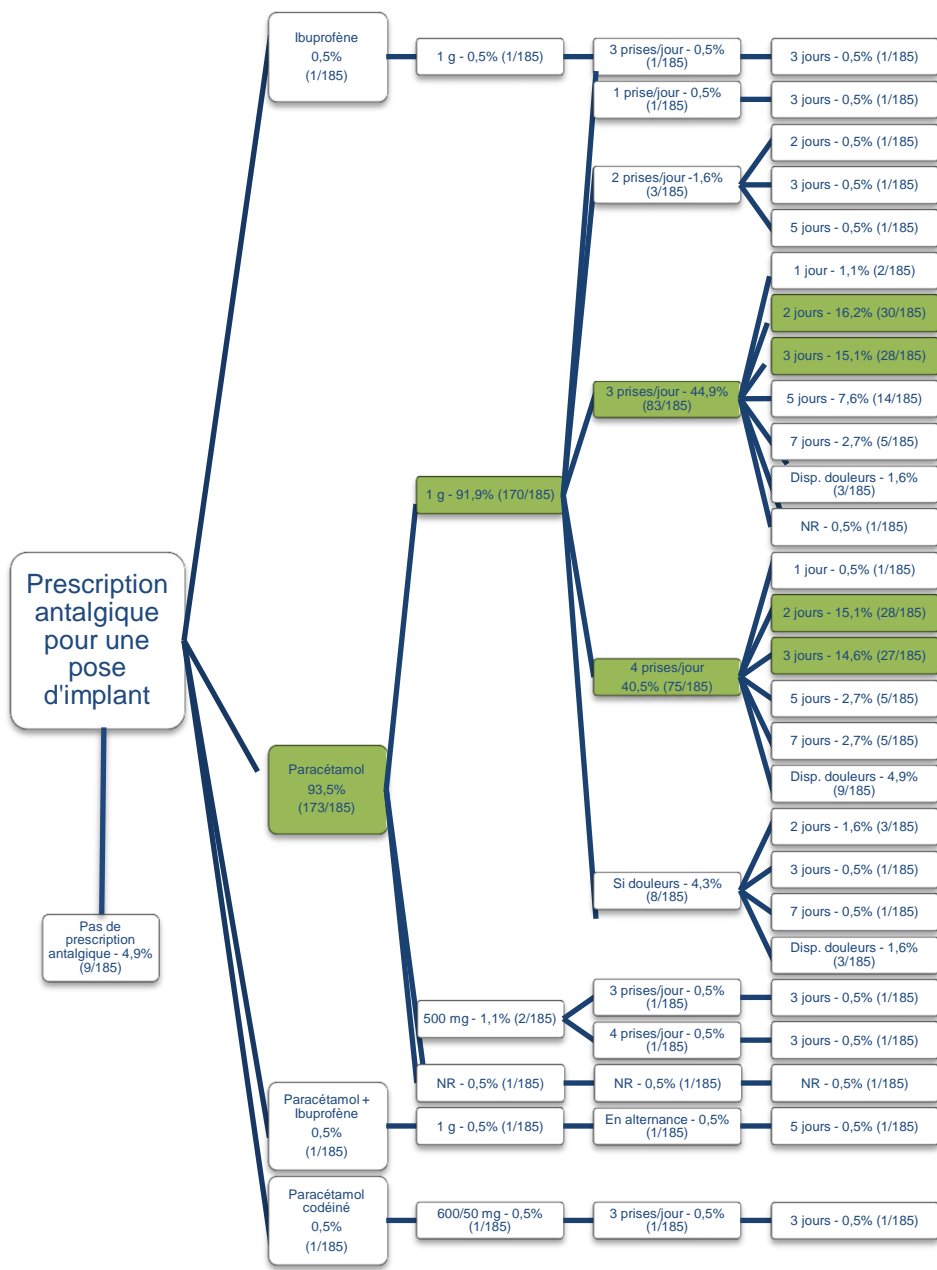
Prescription antalgique pour une pose d'implant

Pas de prescription antalgique - 4,9% (9/185)

Ibuprofène 0,5% (1/185)

1 g - 0,5% (1/185)

3 prises/jour - 0,5% (1/185)

3 jours - 0,5% (1/185)

Paracétamol 93,5% (173/185)

1 g - 91,9% (170/185)

1 prise/jour - 0,5% (1/185)

3 jours - 0,5% (1/185)

2 prises/jour -1,6% (3/185)

2 jours - 0,5% (1/185)

3 jours - 0,5% (1/185)

5 jours - 0,5% (1/185)

3 prises/jour - 44,9% (83/185)

1 jour - 1,1% (2/185)

2 jours - 16,2% (30/185)

3 jours - 15,1% (28/185)

5 jours - 7,6% (14/185)

7 jours - 2,7% (5/185)

Disp. douleurs - 1,6% (3/185)

NR - 0,5% (1/185)

4 prises/jour 40,5% (75/185)

1 jour - 0,5% (1/185)

2 jours - 15,1% (28/185)

3 jours - 14,6% (27/185)

5 jours - 2,7% (5/185)

7 jours - 2,7% (5/185)

Disp. douleurs - 4,9% (9/185)

Si douleurs - 4,3% (8/185)

2 jours - 1,6% (3/185)

3 jours - 0,5% (1/185)

7 jours - 0,5% (1/185)

Disp. douleurs - 1,6% (3/185)

500 mg - 1,1% (2/185)

3 prises/jour - 0,5% (1/185)

3 jours - 0,5% (1/185)

4 prises/jour - 0,5% (1/185)

3 jours - 0,5% (1/185)

NR - 0,5% (1/185)

NR - 0,5% (1/185)

NR - 0,5% (1/185)

Paracétamol + Ibuprofène 0,5% (1/185)

1 g - 0,5% (1/185)

En alternance - 0,5% (1/185)

5 jours - 0,5% (1/185)

Paracétamol codéiné 0,5% (1/185)

600/50 mg - 0,5% (1/185)

3 prises/jour - 0,5% (1/185)

3 jours - 0,5% (1/185)